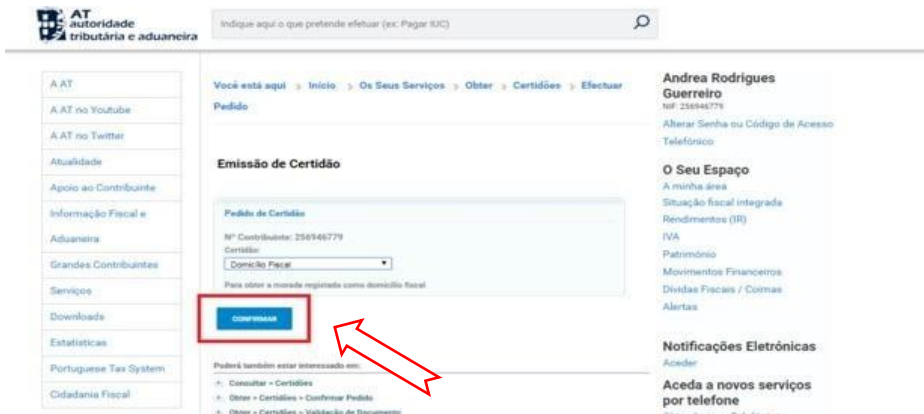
AT autoridade tributária e aduaneira

Indique aqui o que pretende efetuar (ex: Pagar IUC)

A AT
A AT no Youtube
A AT no Twitter
Atualidade
Apoio ao Contribuinte
Informação Fiscal e Aduaneira
Grandes Contribuintes
Serviços
Downloads
Estatísticas
Portuguese Tax System
Cidadania Fiscal

Você está aqui > Início > Os Seus Serviços > Obter > Certidões > Efectuar Pedido

Emissão de Certidão

Pedido de Certidão

Nº Contribuinte: 256946779
Certidão:
Domicílio Fiscal

Para obter a morada registada como domicílio fiscal

CONFIRMAR

Poderá também estar interessado em:
+ Consultar > Certidões
+ Obter > Certidões > Confirmar Pedido
+ Obter > Certidões > Validação de Documentos

Andrea Rodrigues Guerreiro
NIF: 256946779
Alterar Senha ou Código de Acesso Telefónico

O Seu Espaço
A minha área
Situação fiscal integrada
Rendimentos (IR)
IVA
Património
Movimentos Financeiros
Dívidas Fiscais / Coimas
Alertas

Notificações Eletrónicas
Aceder

Aceda a novos serviços por telefone